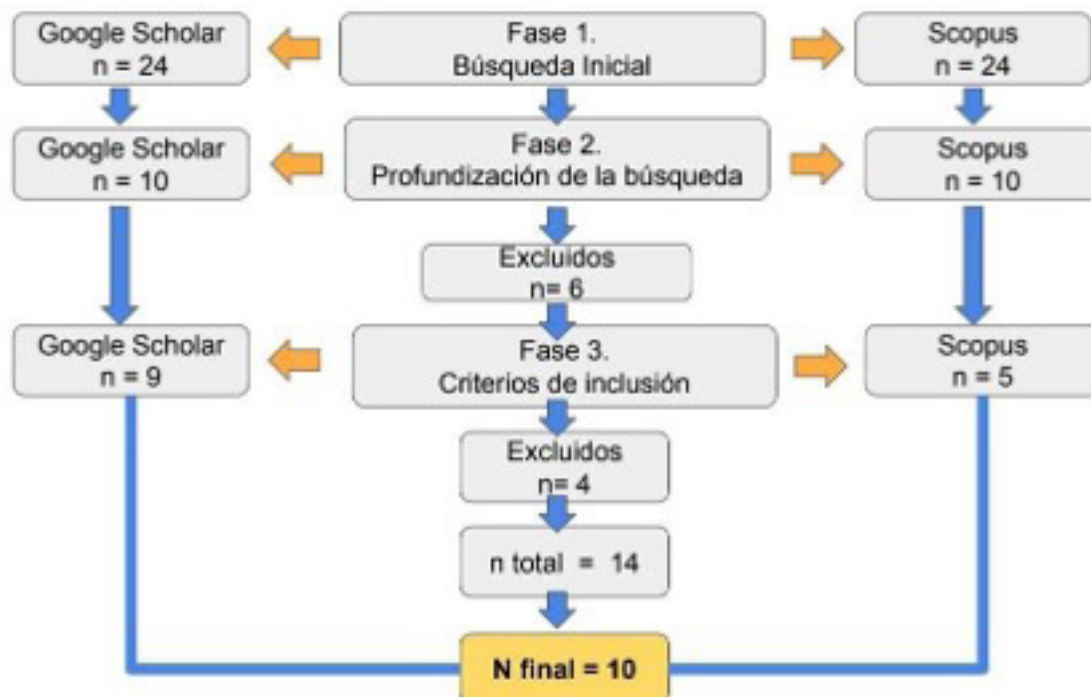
Google Scholar
n = 24

Fase 1.
Búsqueda Inicial

Scopus
n = 24

Google Scholar
n = 10

Fase 2.
Profundización de la búsqueda

Scopus
n = 10

Excluidos
n= 6

Google Scholar
n = 9

Fase 3.
Criterios de inclusión

Scopus
n = 5

Excluidos
n= 4

n total = 14

N final = 10